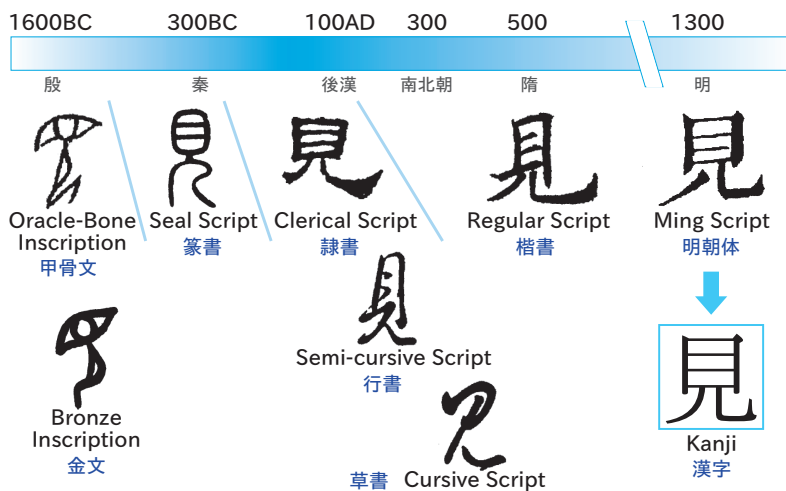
1600BC 300BC 100AD 300 500 1300

殷 秦 後漢 南北朝 隋 明

Oracle-Bone Inscription
甲骨文

Seal Script
篆書

Clerical Script
隷書

Regular Script
楷書

Ming Script
明朝体

Semi-cursive Script
行書

Bronze Inscription
金文

草書 Cursive Script

見
Kanji
漢字